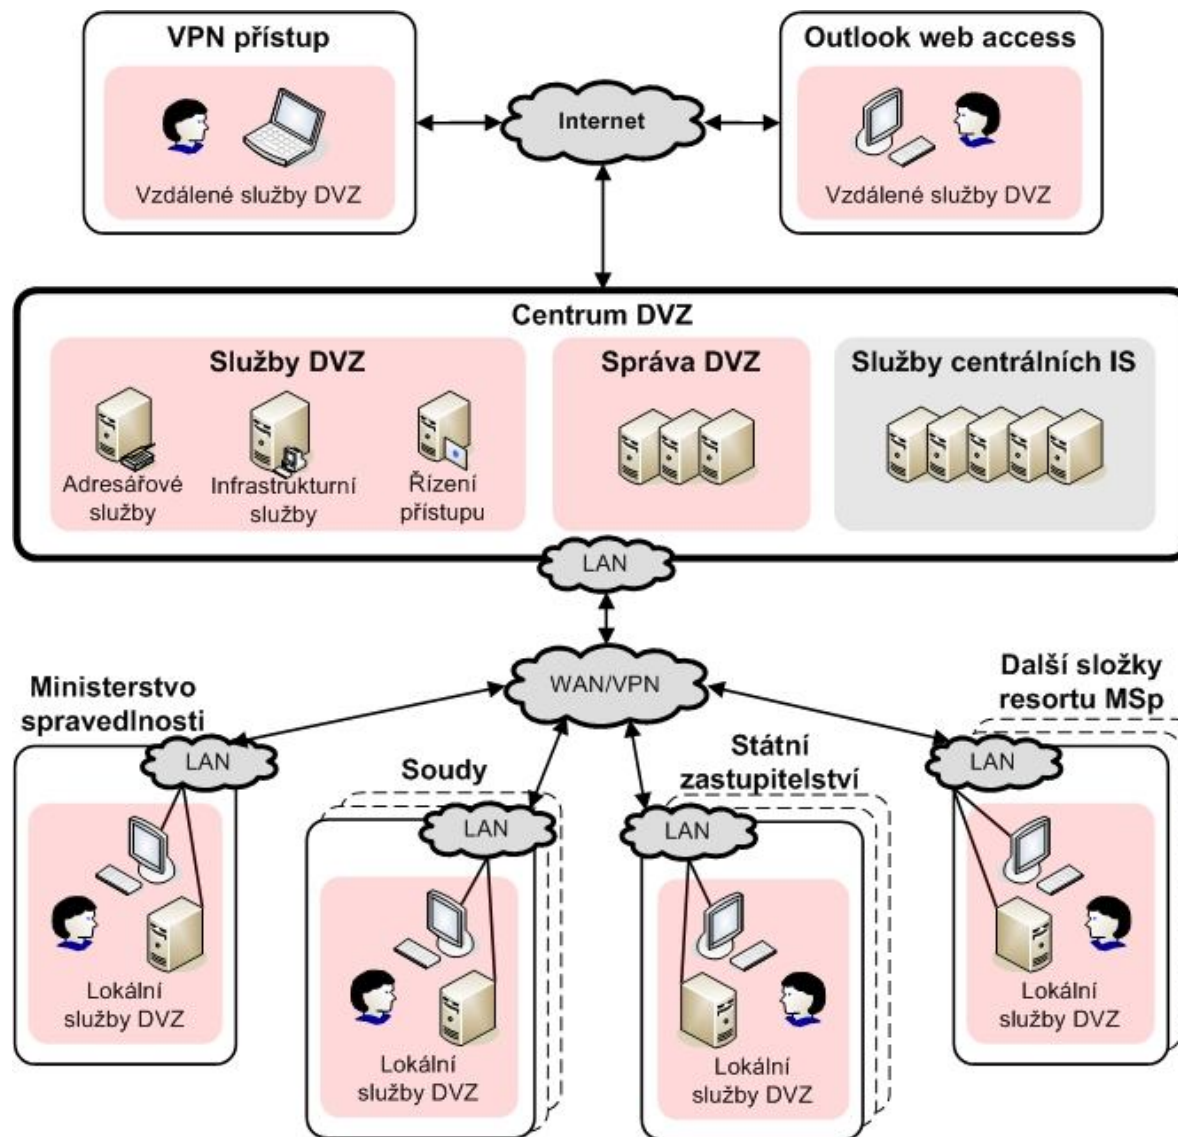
VPN přístup

Vzdálené služby DVZ

Internet

Outlook web access

Vzdálené služby DVZ

Centrum DVZ

Služby DVZ

Adresářové služby

Infrastrukturní služby

Řízení přístupu

Správa DVZ

Služby centrálních IS

LAN

WAN/VPN

Ministerstvo spravedlnosti

LAN

Lokální služby DVZ

Soudy

LAN

Lokální služby DVZ

Státní zastupitelství

LAN

Lokální služby DVZ

Další složky resortu MSp

LAN

Lokální služby DVZ